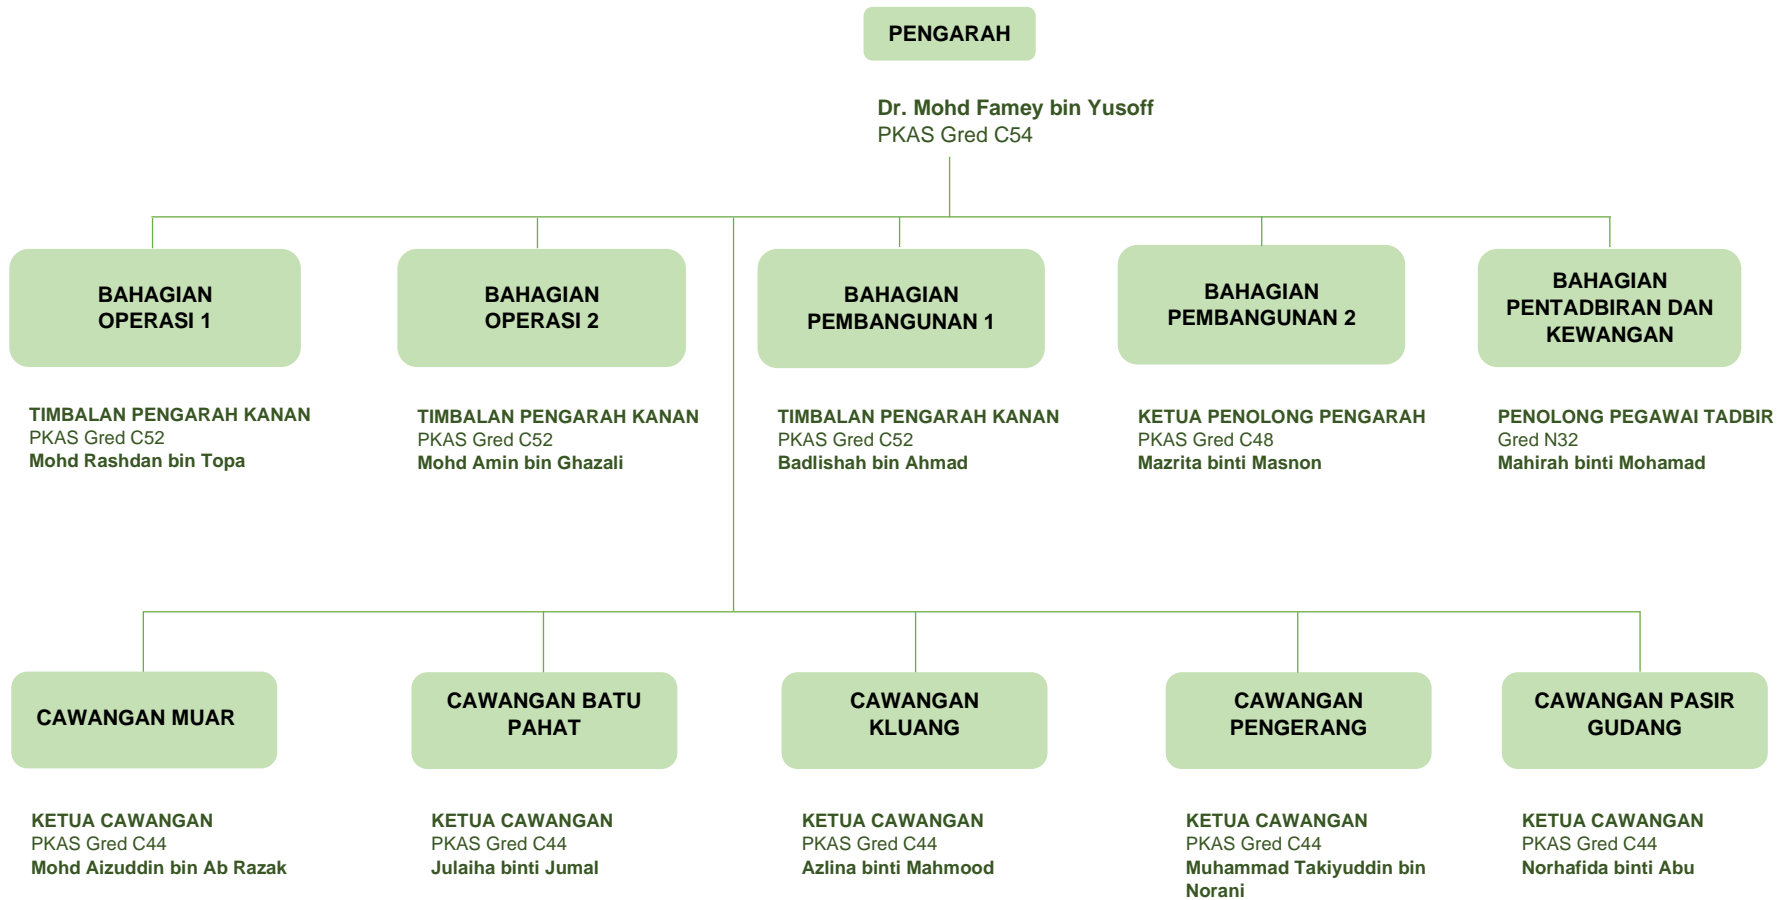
PENGARAH

Dr. Mohd Famey bin Yusoff
PKAS Gred C54

BAHAGIAN OPERASI 1

TIMBALAN PENGARAH KANAN
PKAS Gred C52
Mohd Rashdan bin Topa

BAHAGIAN OPERASI 2

TIMBALAN PENGARAH KANAN
PKAS Gred C52
Mohd Amin bin Ghazali

BAHAGIAN PEMBANGUNAN 1

TIMBALAN PENGARAH KANAN
PKAS Gred C52
Badlishah bin Ahmad

BAHAGIAN PEMBANGUNAN 2

KETUA PENOLONG PENGARAH
PKAS Gred C48
Mazrita binti Masnon

BAHAGIAN PENTADBIRAN DAN KEWANGAN

PENOLONG PEGAWAI TADBIR
Gred N32
Mahirah binti Mohamad

CAWANGAN MUAR

KETUA CAWANGAN
PKAS Gred C44
Mohd Aizuddin bin Ab Razak

CAWANGAN BATU PAHAT

KETUA CAWANGAN
PKAS Gred C44
Julaiha binti Jumal

CAWANGAN KLUANG

KETUA CAWANGAN
PKAS Gred C44
Azlina binti Mahmood

CAWANGAN PENGERANG

KETUA CAWANGAN
PKAS Gred C44
Muhammad Takiyuddin bin Norani

CAWANGAN PASIR GUDANG

KETUA CAWANGAN
PKAS Gred C44
Norhafida binti Abu